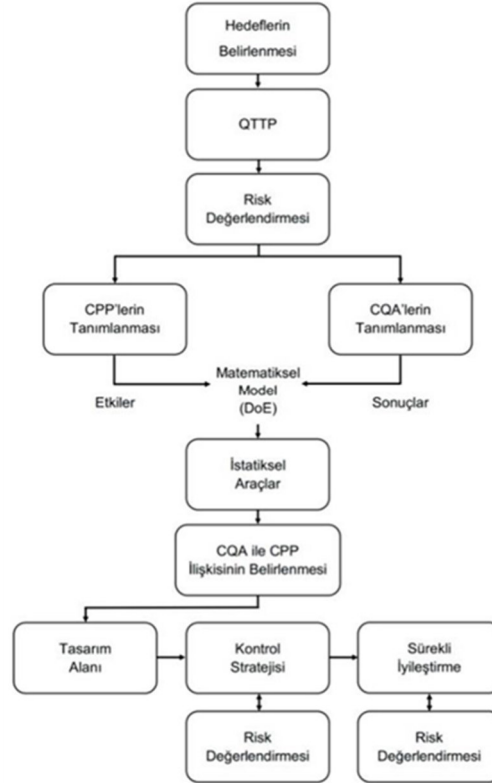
Hedeflerin Belirlenmesi

QTTP

Risk Değerlendirmesi

CPP'lerin Tanımlanması

CQA'lerin Tanımlanması

Matematiksel Model (DoE)

Etkiler

Sonuçlar

İstatiksel Araçlar

CQA ile CPP İlişkisinin Belirlenmesi

Tasarım Alanı

Kontrol Stratejisi

Sürekli İyileştirme

Risk Değerlendirmesi

Risk Değerlendirmesi